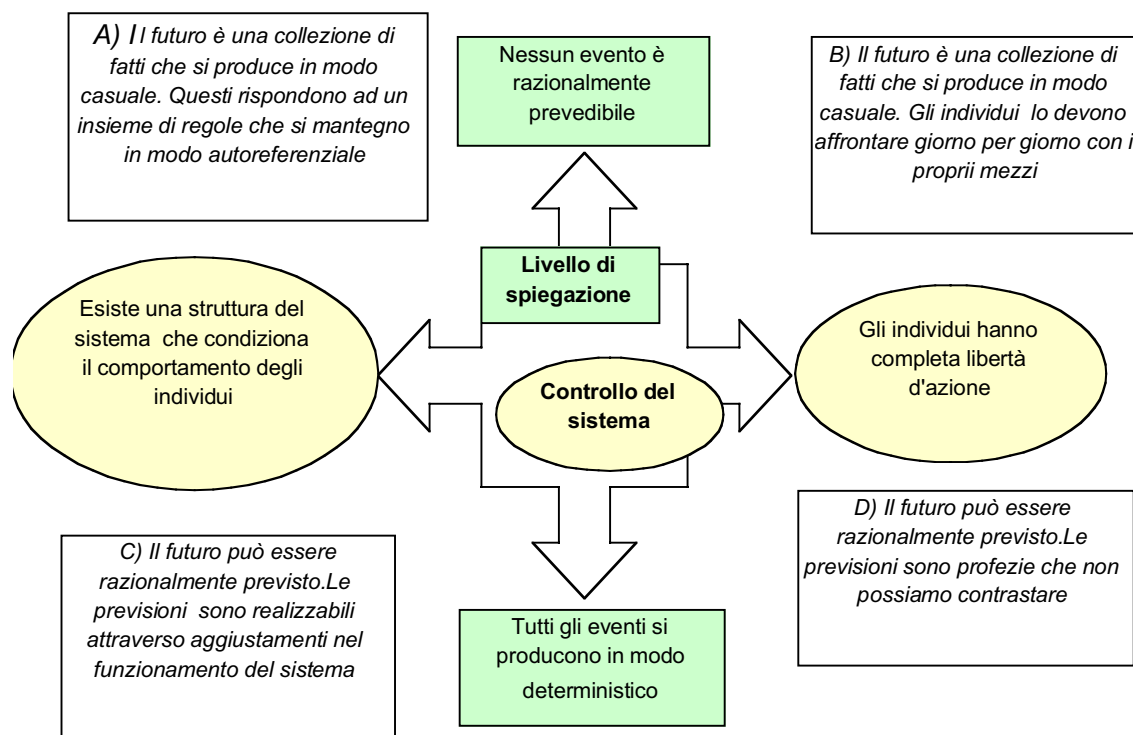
A) Il futuro è una collezione di fatti che si produce in modo casuale. Questi rispondono ad un insieme di regole che si mantegno in modo autoreferenziale

Nessun evento è razionalmente prevedibile

B) Il futuro è una collezione di fatti che si produce in modo casuale. Gli individui lo devono affrontare giorno per giorno con i proprii mezzi

Livello di spiegazione

Esiste una struttura del sistema che condiziona il comportamento degli individui

Gli individui hanno completa libertà d'azione

Controllo del sistema

D) Il futuro può essere razionalmente previsto.Le previsioni sono profezie che non possiamo contrastare

C) Il futuro può essere razionalmente previsto.Le previsioni sono realizzabili attraverso aggiustamenti nel funzionamento del sistema

Tutti gli eventi si producono in modo deterministico